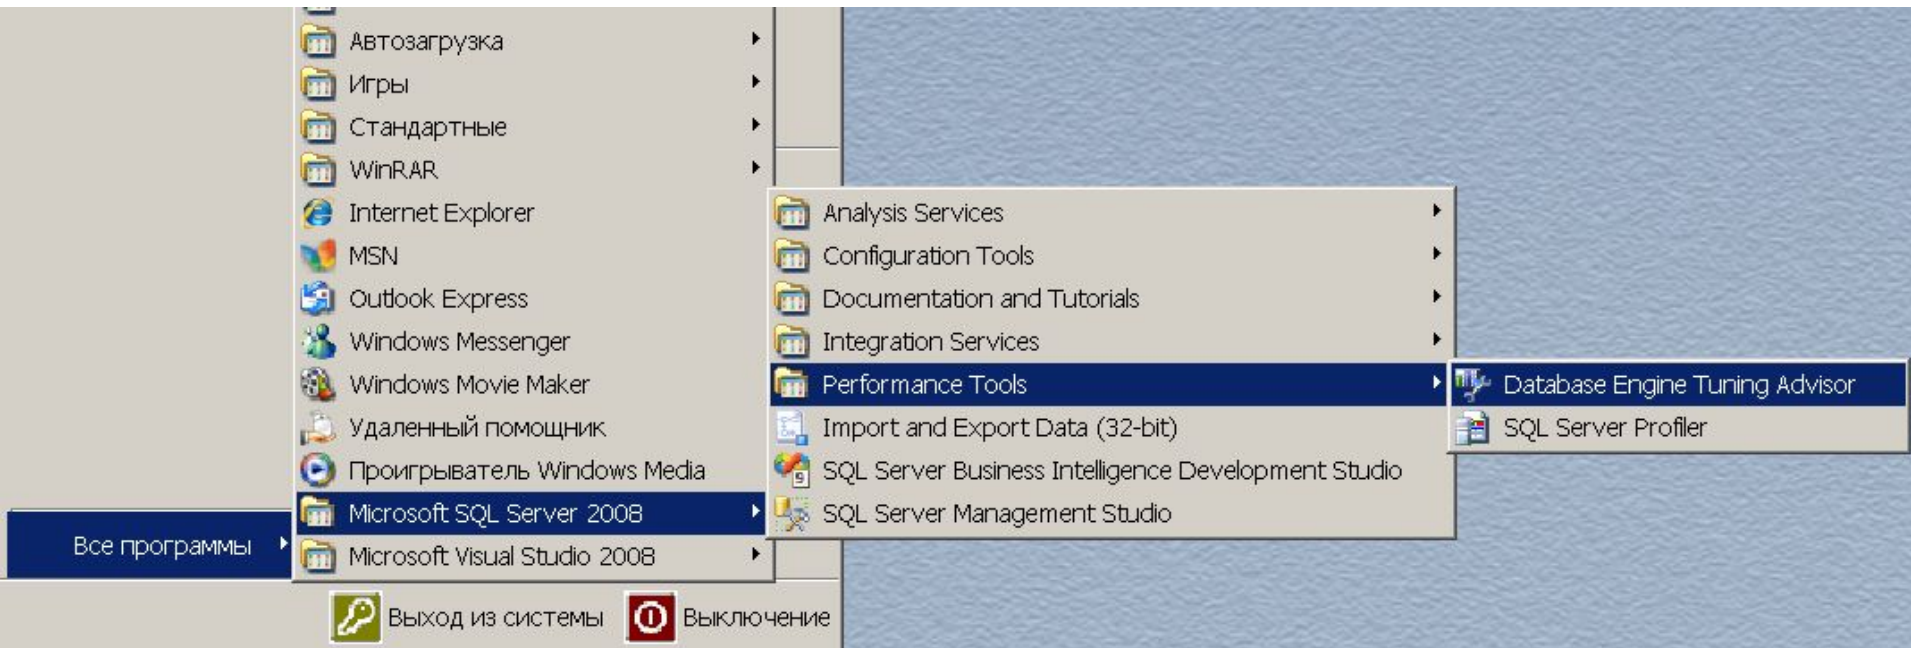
Автозагрузка
Игры
Стандартные
WinRAR
Internet Explorer
MSN
Outlook Express
Windows Messenger
Windows Movie Maker
Удаленный помощник
Проигрыватель Windows Media
Microsoft SQL Server 2008
Microsoft Visual Studio 2008

Все программы

Analysis Services
Configuration Tools
Documentation and Tutorials
Integration Services
Performance Tools
Import and Export Data (32-bit)
SQL Server Business Intelligence Development Studio
SQL Server Management Studio

Database Engine Tuning Advisor
SQL Server Profiler

Выход из системы
Выключение